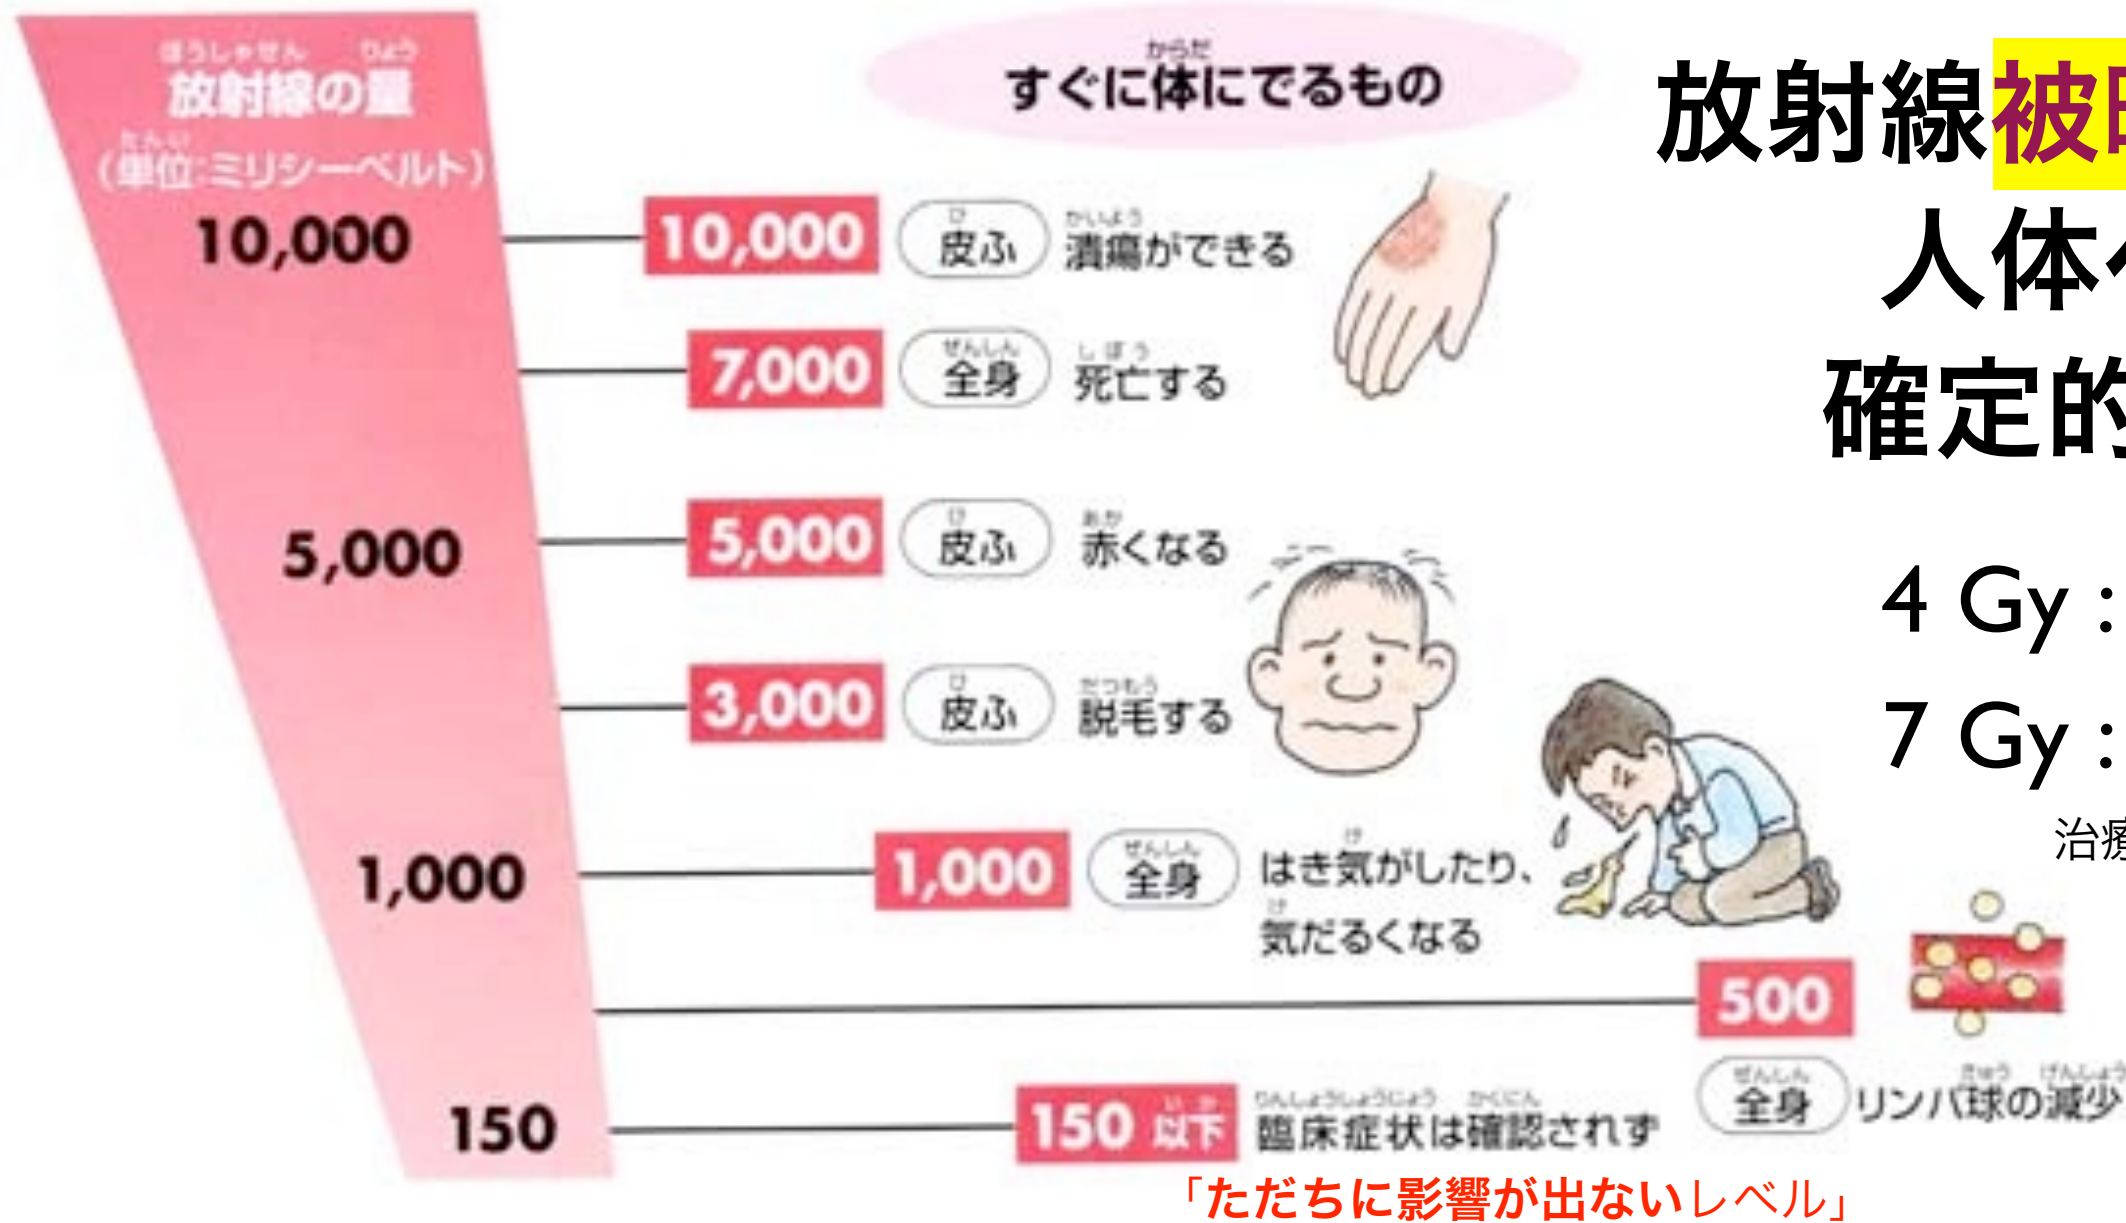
放射線の量
(単位:ミリシーベルト)
10,000
5,000
1,000
150

すぐに体にでるもの

10,000 皮ふ 潰瘍ができる
7,000 全身 死亡する
5,000 皮ふ 赤くなる
3,000 皮ふ 脱毛する
1,000 全身 はき気がしたり、気だるくなる
500 全身 リンパ球の減少
150 以下 臨床症状は確認されず

「ただちに影響が出ないレベル」

放射線被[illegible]
人体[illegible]
確定的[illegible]

4 Gy : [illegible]
7 Gy : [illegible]
治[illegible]